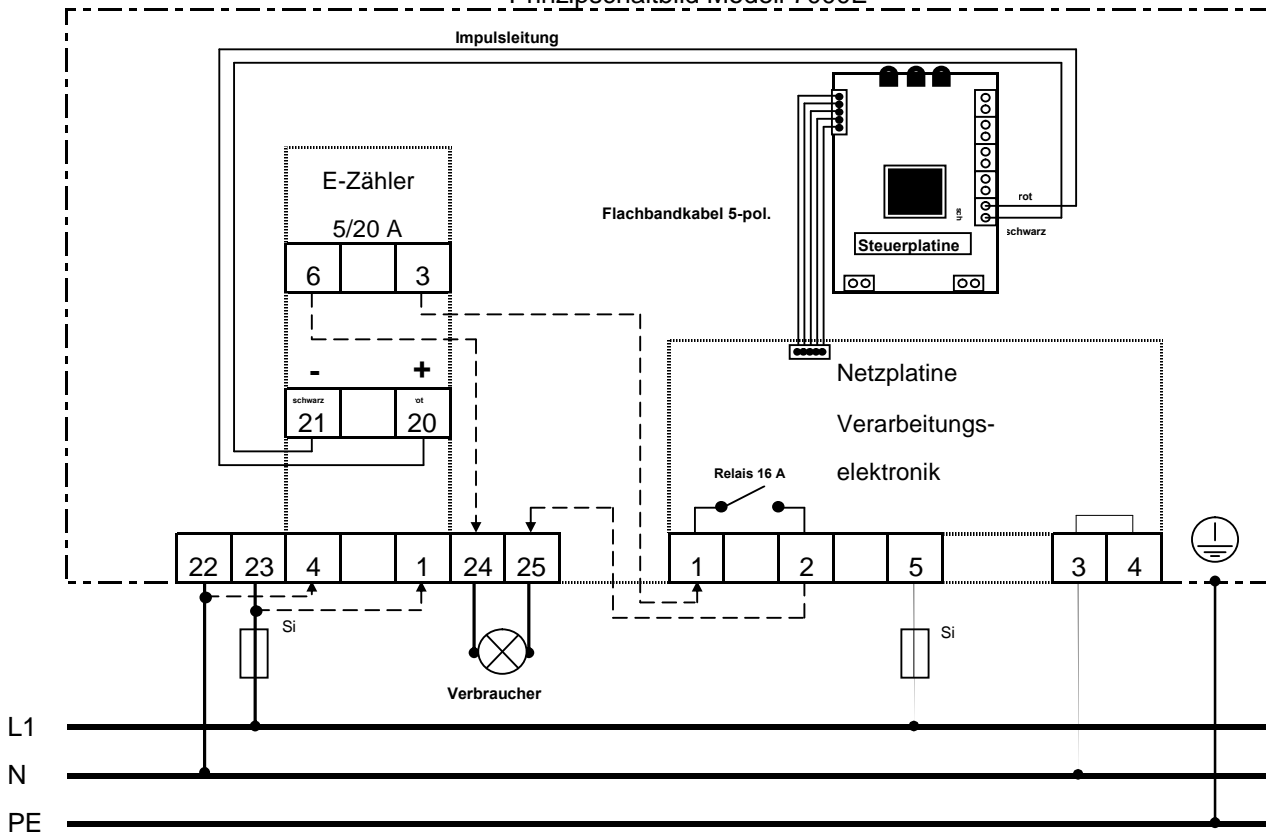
Prinzipschaltbild Modell P6002

Impulsleitung

E-Zähler

5/20 A

6 3

- +

schwarz rot

21 20

Flachbandkabel 5-pol.

rot

schwarz

Steuerplatine

Netzplatine

Verarbeitungselektronik

Relais 16 A

22 23 4 1 24 25

1 2 5

3 4

Si

Si

Verbraucher

L1

N

PE